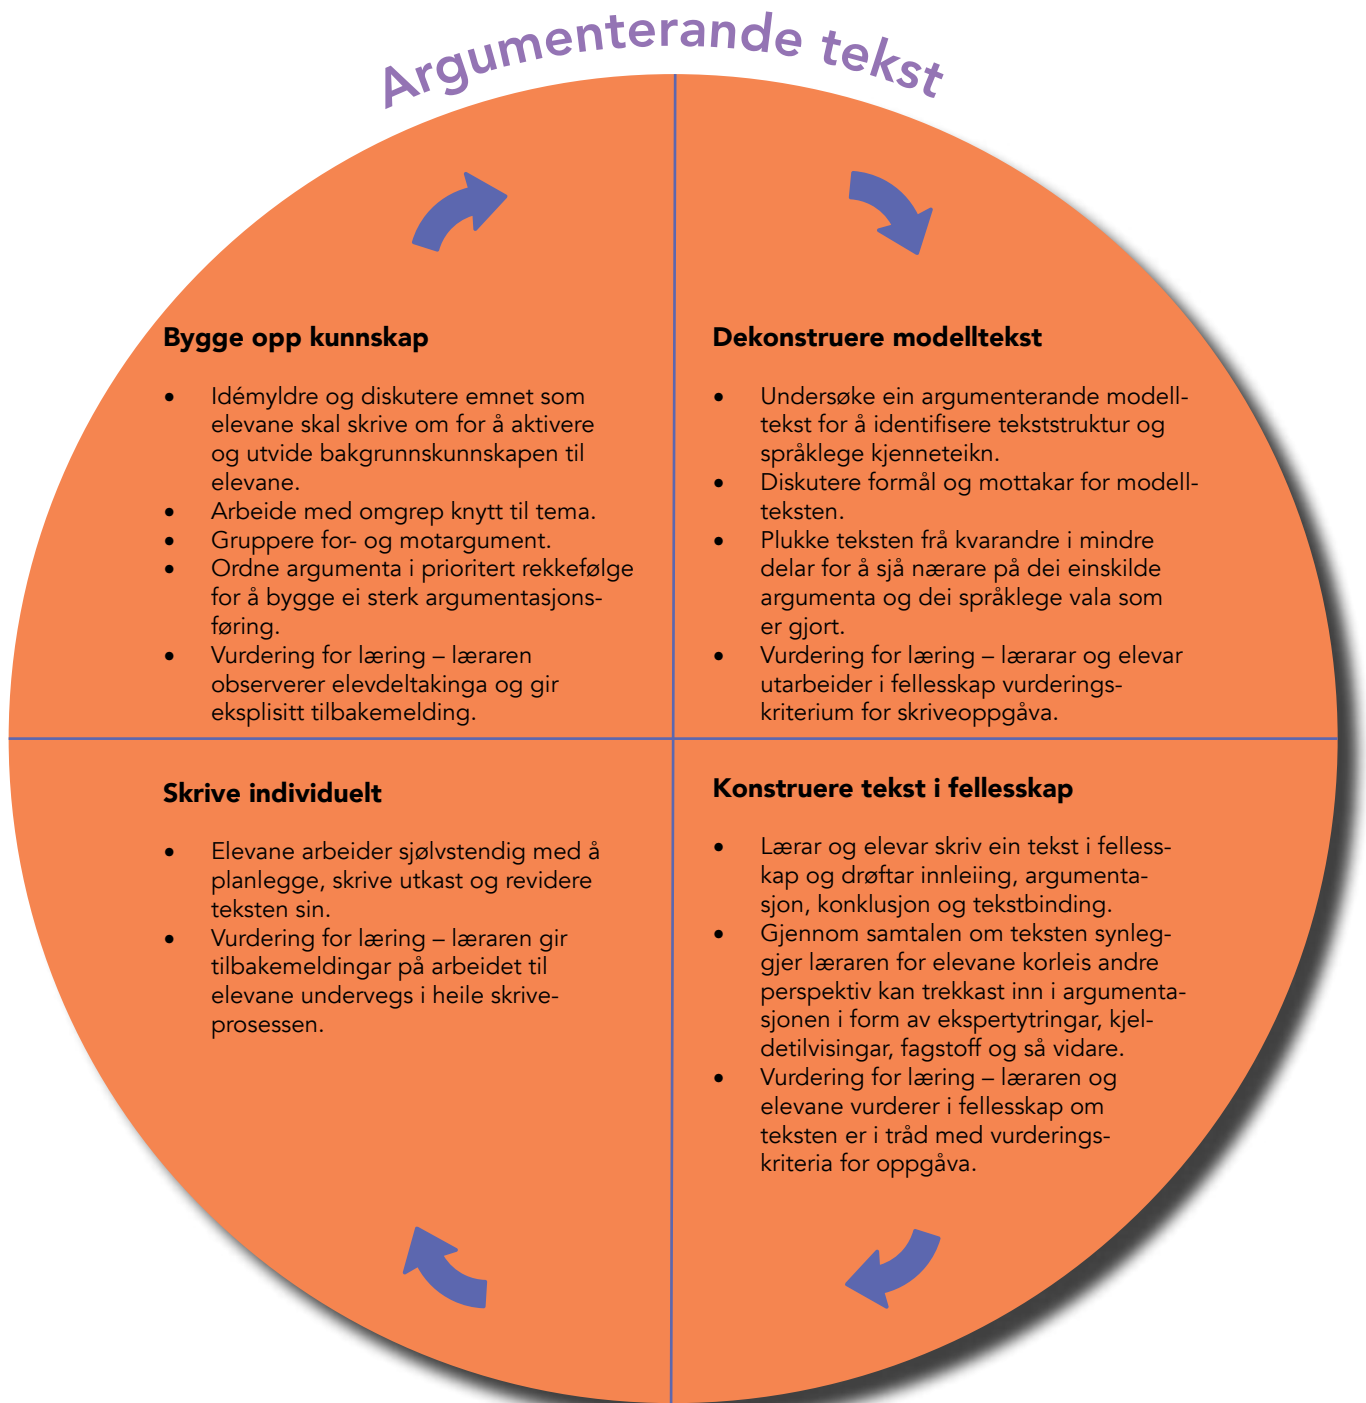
Argumenterande tekst

Bygge opp kunnskap

- Idémyldre og diskutere emnet som elevane skal skrive om for å aktivere og utvide bakgrunnskunnskapen til elevane.
- Arbeide med omgrep knytt til tema.
- Gruppere for- og motargument.
- Ordne argumenta i prioritert rekkefølge for å bygge ei sterk argumentasjonsføring.
- Vurdering for læring – læraren observerer elevdeltakinga og gir eksplisitt tilbakemelding.

Dekonstruere modelltekst

- Undersøke ein argumenterande modelltekst for å identifisere tekststruktur og språklege kjenneteikn.
- Diskutere formål og mottakar for modellteksten.
- Plukke teksten frå kvarandre i mindre delar for å sjå nærare på dei einskilde argumenta og dei språklege vala som er gjort.
- Vurdering for læring – lærarar og elevar utarbeider i fellesskap vurderingskriterium for skriveoppgåva.

Skrive individuelt

- Elevane arbeider sjølvstendig med å planlegge, skrive utkast og revidere teksten sin.
- Vurdering for læring – læraren gir tilbakemeldingar på arbeidet til elevane undervegs i heile skriveprosessen.

Konstruere tekst i fellesskap

- Lærar og elevar skriv ein tekst i fellesskap og drøftar innleiing, argumentasjon, konklusjon og tekstbinding.
- Gjennom samtalen om teksten synleggjer læraren for elevane korleis andre perspektiv kan trekkast inn i argumentasjonen i form av ekspertytringar, kjeldetilvisingar, fagstoff og så vidare.
- Vurdering for læring – læraren og elevane vurderer i fellesskap om teksten er i tråd med vurderingskriteria for oppgåva.